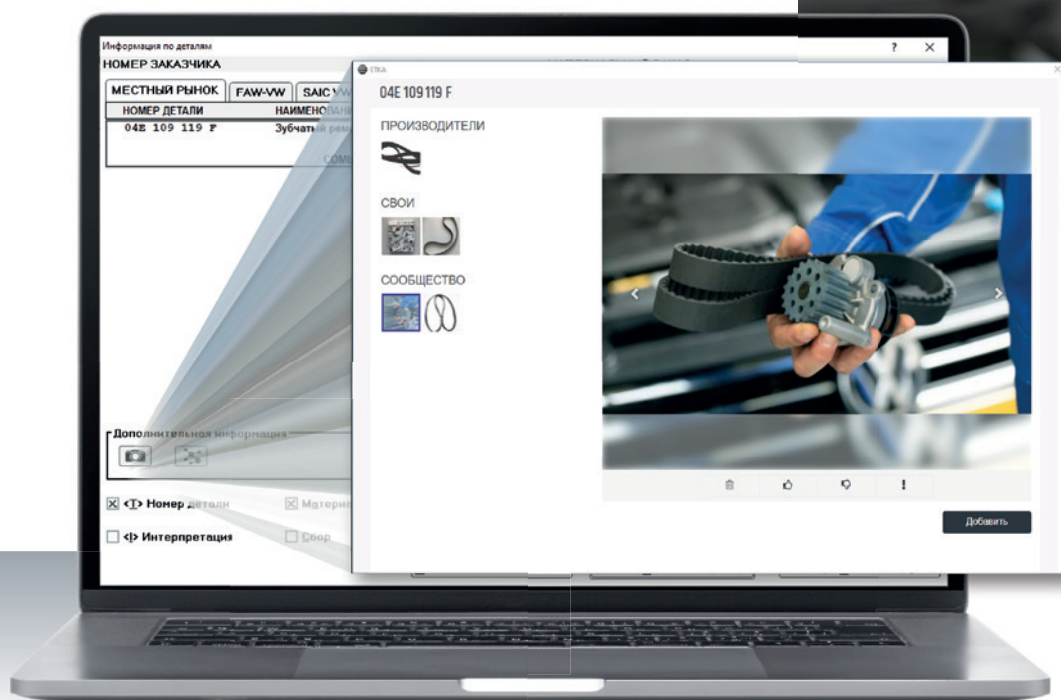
Информация по деталям
НОМЕР ЗАКАЗЧИКА
? ✕
МЕСТНЫЙ РЫНОК FAW-VW SAIC V
НОМЕР ДЕТАЛИ НАИМЕНО
04E 109 119 F Зубчатый рем
СОМ
Дополнительная информация
☒ <I> Номер детали ☒ Матери
☐ <I> Интерпретация ☐ Сбор

ETKA
04E 109 119 F
ПРОИЗВОДИТЕЛИ
СВОИ
СООБЩЕСТВО
!
Добавить